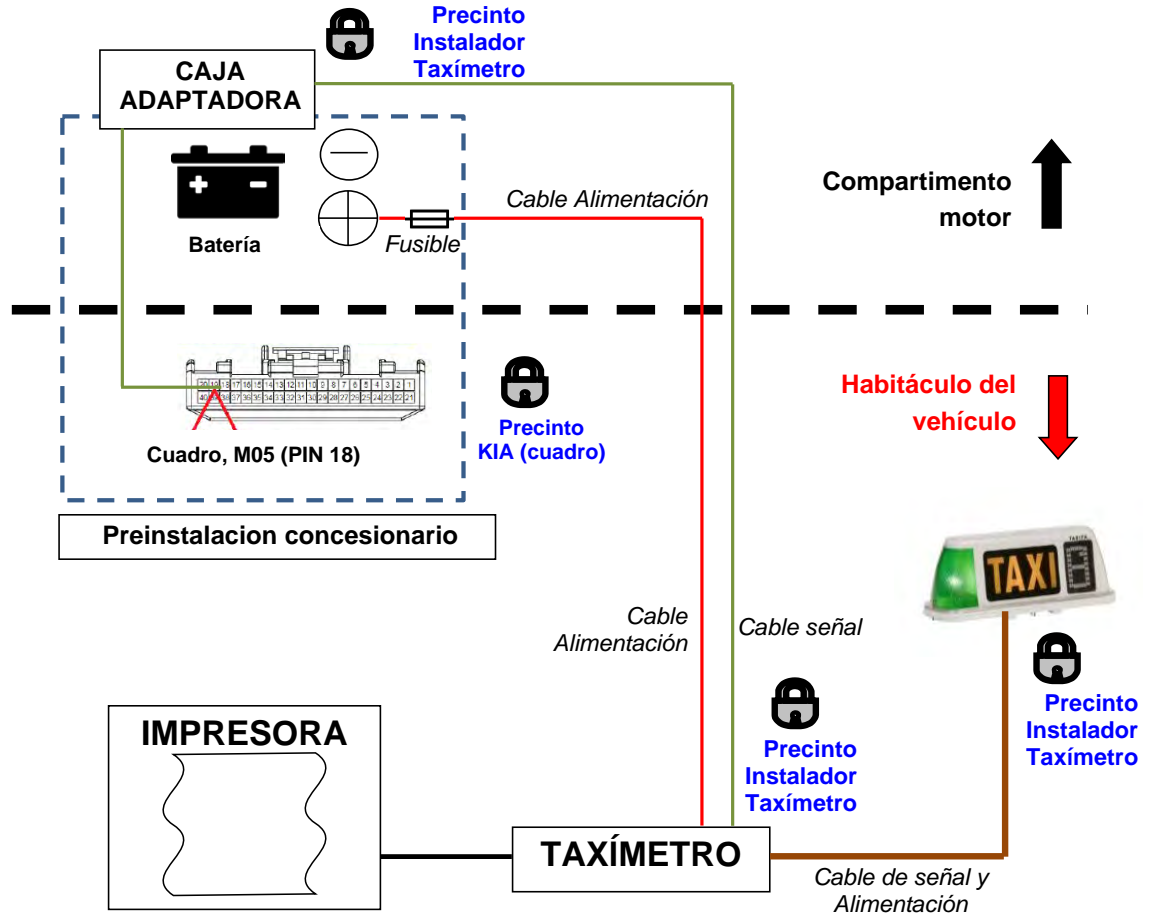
Precinto Instalador Taxímetro

CAJA ADAPTADORA

Batería

Cable Alimentación

Fusible

Compartimento motor

Habitáculo del vehículo

20 19 18 17 16 15 14 13 12 11 10 9 8 7 6 5 4 3 2 1
40 39 38 37 36 35 34 33 32 31 30 29 28 27 26 25 24 23 22 21

Cuadro, M05 (PIN 18)

Precinto KIA (cuadro)

Preinstalacion concesionario

TAXI

Cable Alimentación

Cable señal

Precinto Instalador Taxímetro

Precinto Instalador Taxímetro

IMPRESORA

TAXÍMETRO

Cable de señal y Alimentación